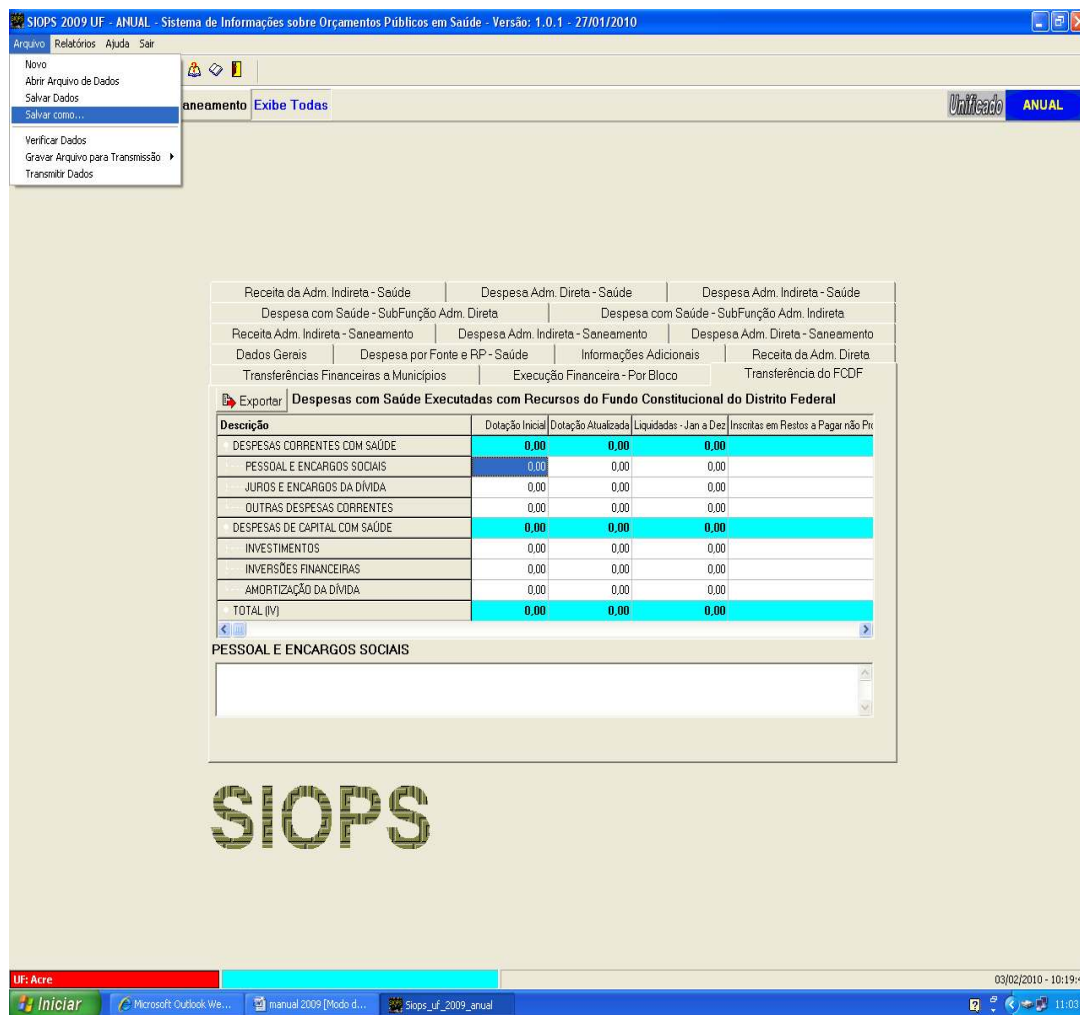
SIOPS 2009 UF - ANUAL - Sistema de Informações sobre Orçamentos Públicos em Saúde - Versão: 1.0.1 - 27/01/2010

Arquivo Relatórios Ajuda Sair

Novo
Abrir Arquivo de Dados
Salvar Dados
Salvar como...
Verificar Dados
Gravar Arquivo para Transmissão
Transmitir Dados

aneamento Exibe Todas

Unificado ANUAL

Receita da Adm. Indireta - Saúde | Despesa Adm. Direta - Saúde | Despesa Adm. Indireta - Saúde
Despesa com Saúde - SubFunção Adm. Direta | Despesa com Saúde - SubFunção Adm. Indireta
Receita Adm. Indireta - Saneamento | Despesa Adm. Indireta - Saneamento | Despesa Adm. Direta - Saneamento
Dados Gerais | Despesa por Fonte e RP - Saúde | Informações Adicionais | Receita da Adm. Direta
Transferências Financeiras a Municípios | Execução Financeira - Por Bloco | Transferência do FCDF

Exportar Despesas com Saúde Executadas com Recursos do Fundo Constitucional do Distrito Federal

| Descrição | Dotação Inicial | Dotação Atualizada | Liquidadas - Jan a Dez | Inscritas em Restos a Pagar não Pr |
|---|---|---|---|---|
| DESPESAS CORRENTES COM SAÚDE | 0,00 | 0,00 | 0,00 | |
| PESSOAL E ENCARGOS SOCIAIS | 0,00 | 0,00 | 0,00 | |
| JUROS E ENCARGOS DA DÍVIDA | 0,00 | 0,00 | 0,00 | |
| OUTRAS DESPESAS CORRENTES | 0,00 | 0,00 | 0,00 | |
| DESPESAS DE CAPITAL COM SAÚDE | 0,00 | 0,00 | 0,00 | |
| INVESTIMENTOS | 0,00 | 0,00 | 0,00 | |
| INVERSÕES FINANCEIRAS | 0,00 | 0,00 | 0,00 | |
| AMORTIZAÇÃO DA DÍVIDA | 0,00 | 0,00 | 0,00 | |
| TOTAL (IV) | 0,00 | 0,00 | 0,00 | |

PESSOAL E ENCARGOS SOCIAIS

SIOPS

UF: Acre
03/02/2010 - 10:19:
Iniciar | Microsoft Outlook We... | manual 2009 [Modo d... | Siops_uf_2009_anual | 11:03